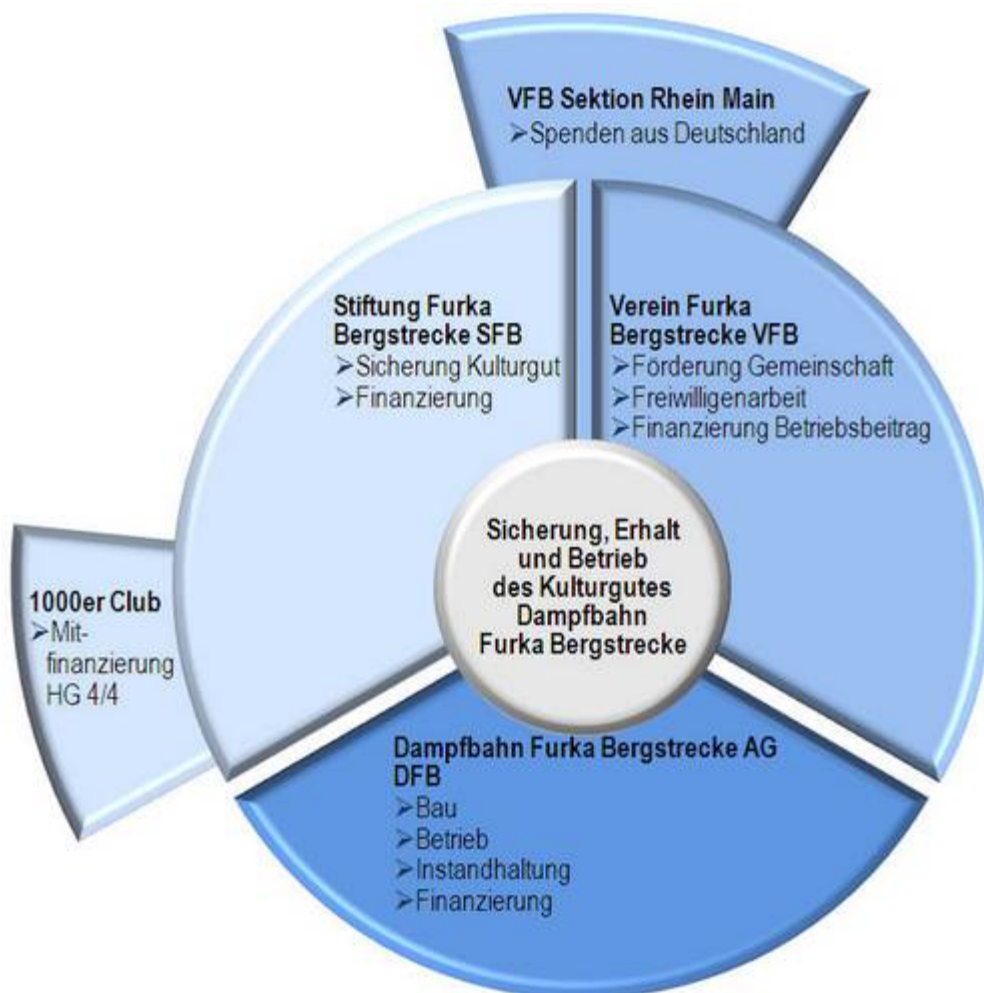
VFB Sektion Rhein Main
➢Spenden aus Deutschland

Stiftung Furka Bergstrecke SFB
➢Sicherung Kulturgut
➢Finanzierung

Verein Furka Bergstrecke VFB
➢Förderung Gemeinschaft
➢Freiwilligenarbeit
➢Finanzierung Betriebsbeitrag

Sicherung, Erhalt und Betrieb des Kulturgutes Dampfbahn Furka Bergstrecke

1000er Club
➢Mitfinanzierung HG 4/4

Dampfbahn Furka Bergstrecke AG DFB
➢Bau
➢Betrieb
➢Instandhaltung
➢Finanzierung